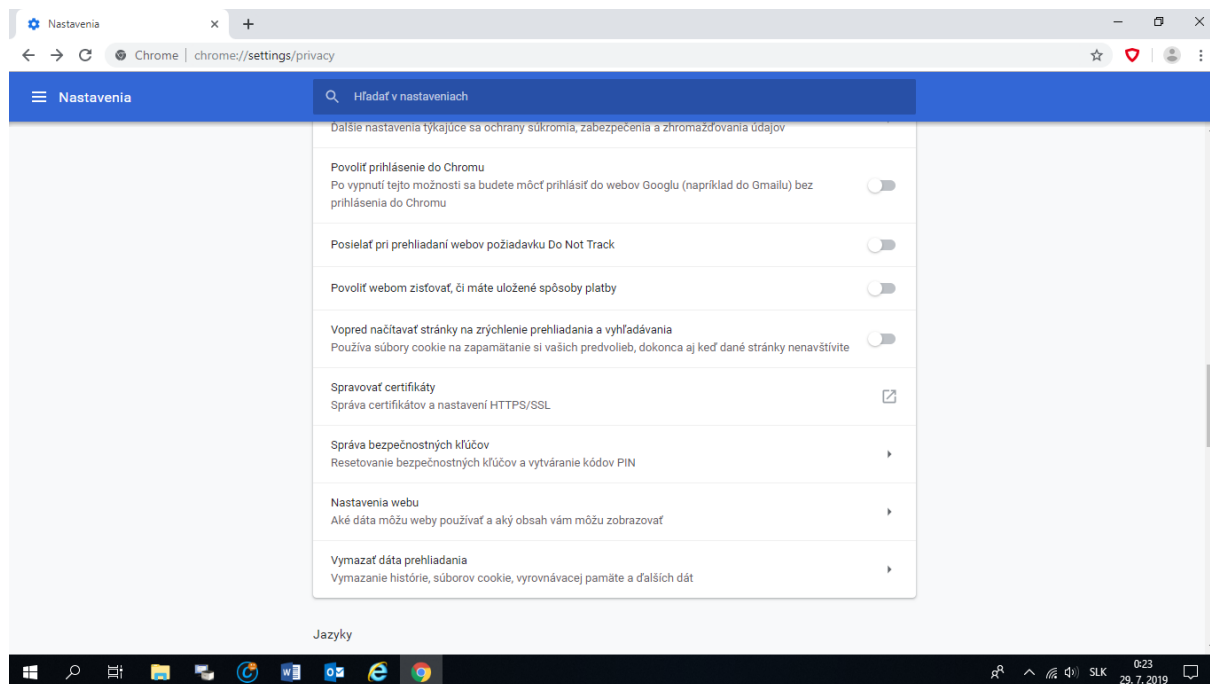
Nastavenia

Chrome | chrome://settings/privacy

Nastavenia

Hľadať v nastaveniach

Ďalšie nastavenia týkajúce sa ochrany súkromia, zabezpečenia a zhromažďovania údajov

Povoliť prihlásenie do Chromu
Po vypnutí tejto možnosti sa budete môcť prihlásiť do webov Googlu (napríklad do Gmailu) bez prihlásenia do Chromu

Posielať pri prehliadaní webov požiadavku Do Not Track

Povoliť webom zisťovať, či máte uložené spôsoby platby

Vopred načítavať stránky na zrýchlenie prehliadania a vyhľadávania
Používa súbory cookie na zapamätanie si vašich predvolieb, dokonca aj keď dané stránky nenavštívite

Spravovať certifikáty
Správa certifikátov a nastavení HTTPS/SSL

Správa bezpečnostných kľúčov
Resetovanie bezpečnostných kľúčov a vytváranie kódov PIN

Nastavenia webu
Aké dáta môžu weby používať a aký obsah vám môžu zobrazovať

Vymazať dáta prehliadania
Vymazanie histórie, súborov cookie, vyrovnávacej pamäte a ďalších dát

Jazyky

SLK 0:23 29. 7. 2019